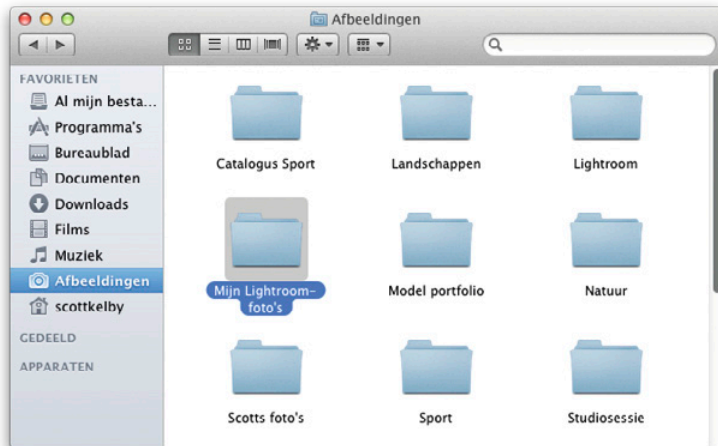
Afbeeldingen

FAVORIETEN
Al mijn besta...
Programma's
Bureaublad
Documenten
Downloads
Films
Muziek
Afbeeldingen
scottkelby
GEDEELD
APPARATEN

Catalogus Sport
Landschappen
Lightroom
Mijn Lightroom-foto's
Model portfolio
Natuur
Scotts foto's
Sport
Studiosessie